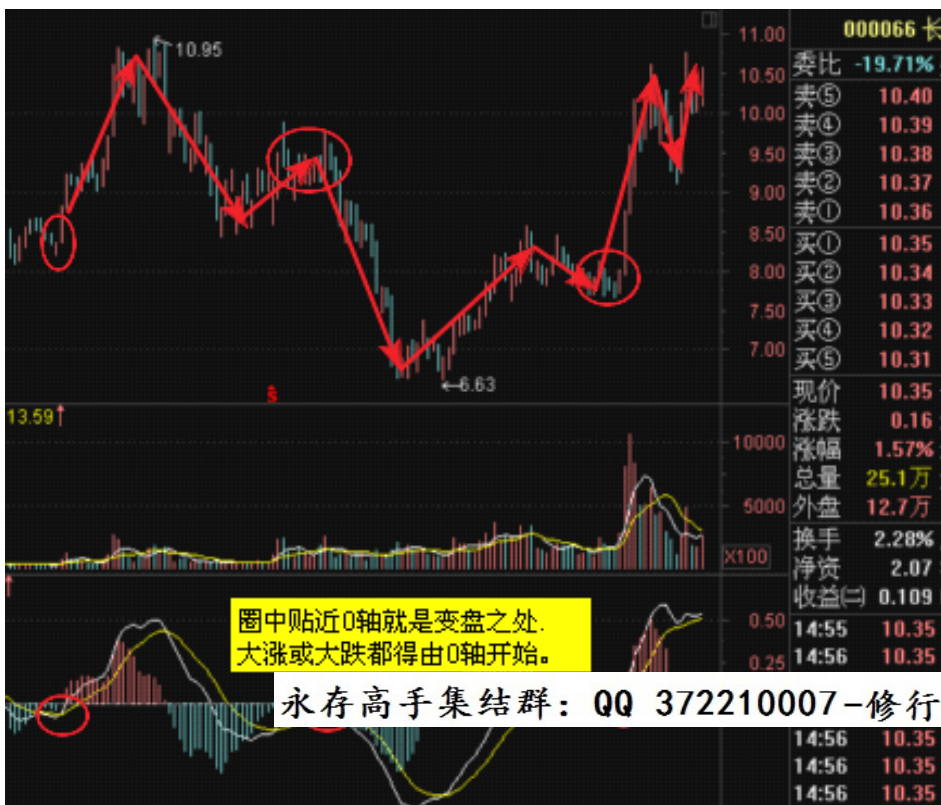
10.95

11.00
10.50
10.00
9.50
9.00
8.50
8.00
7.50
7.00

6.63

S

000066 长
委比 -19.71%
卖⑤ 10.40
卖④ 10.39
卖③ 10.38
卖② 10.37
卖① 10.36
买① 10.35
买② 10.34
买③ 10.33
买④ 10.32
买⑤ 10.31
现价 10.35
涨跌 0.16
涨幅 1.57%
总量 25.1万
外盘 12.7万
换手 2.28%
净资 2.07
收益(二) 0.109
14:55 10.35
14:56 10.35
14:56 10.35
14:56 10.35
14:56 10.35

13.59

10000
5000
X100

0.50
0.25

圈中贴近0轴就是变盘之处.
大涨或大跌都得由0轴开始。

永存高手集结群：QQ 372210007-修行